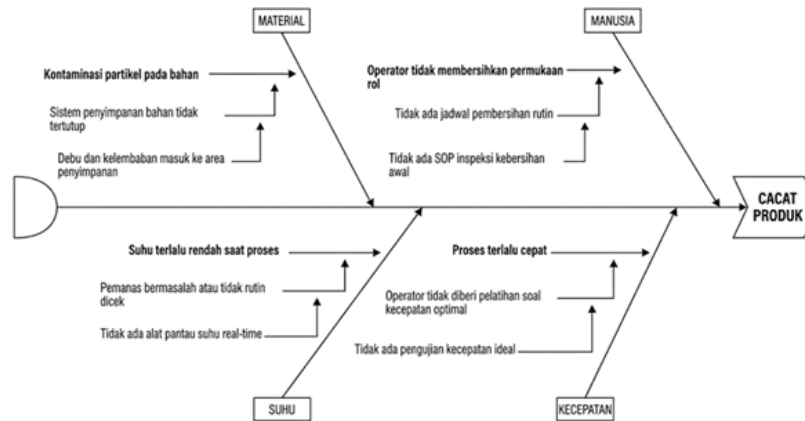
MATERIAL

Kontaminasi partikel pada bahan

Sistem penyimpanan bahan tidak tertutup

Debu dan kelembaban masuk ke area penyimpanan

MANUSIA

Operator tidak membersihkan permukaan rol

Tidak ada jadwal pembersihan rutin

Tidak ada SOP inspeksi kebersihan awal

CACAT PRODUK

Suhu terlalu rendah saat proses

Pemanas bermasalah atau tidak rutin dicek

Tidak ada alat pantau suhu real-time

SUHU

Proses terlalu cepat

Operator tidak diberi pelatihan soal kecepatan optimal

Tidak ada pengujian kecepatan ideal

KECEPATAN